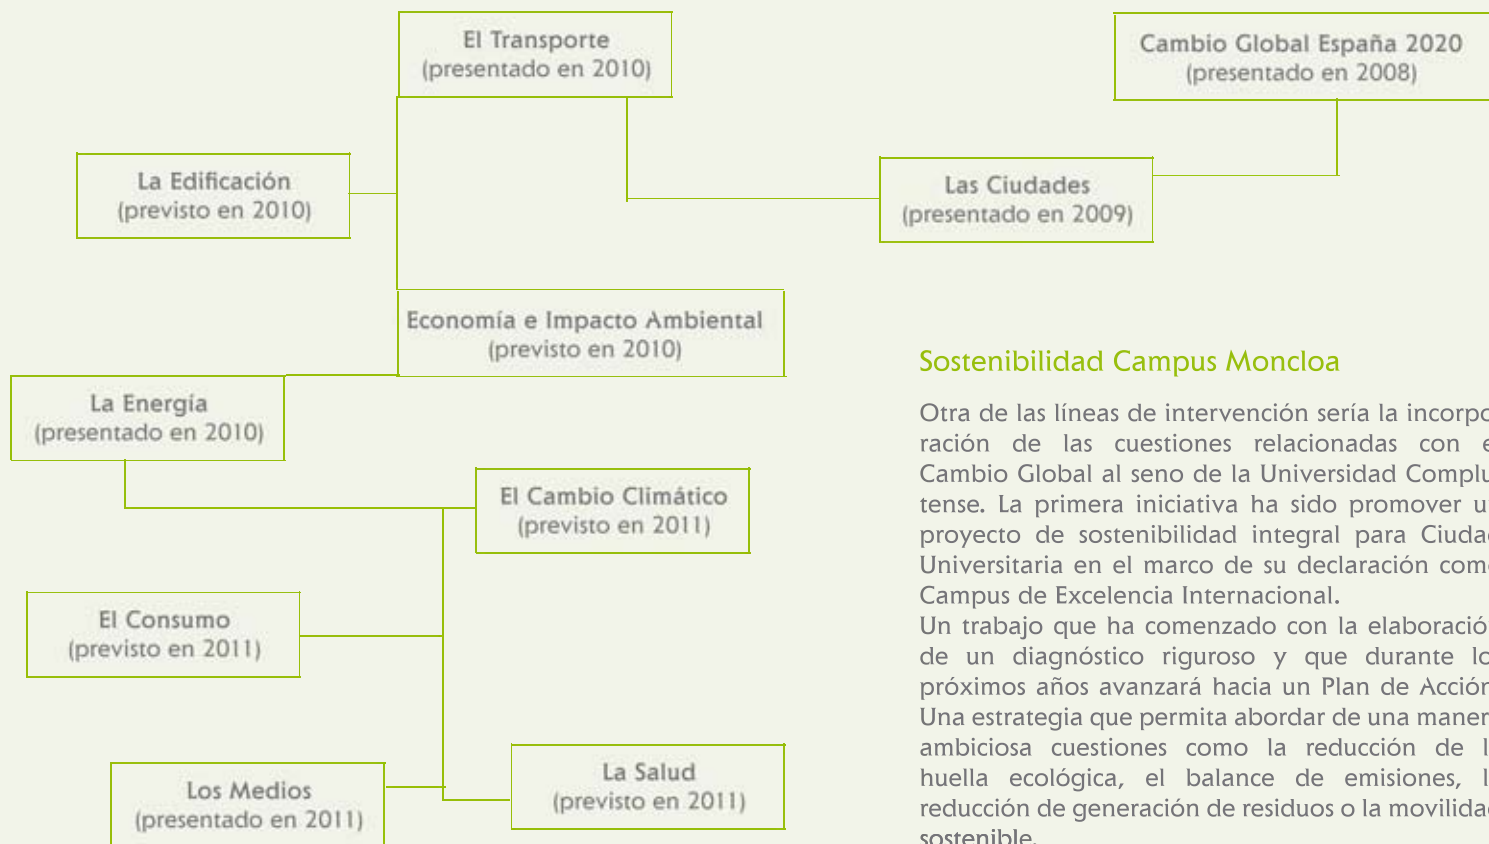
El Transporte
(presentado en 2010)

Cambio Global España 2020
(presentado en 2008)

La Edificación
(previsto en 2010)

Las Ciudades
(presentado en 2009)

Economía e Impacto Ambiental
(previsto en 2010)

La Energía
(presentado en 2010)

El Cambio Climático
(previsto en 2011)

El Consumo
(previsto en 2011)

La Salud
(previsto en 2011)

Los Medios
(presentado en 2011)

Sostenibilidad Campus Moncloa

Otra de las líneas de intervención sería la incorpo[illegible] ración de las cuestiones relacionadas con e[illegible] Cambio Global al seno de la Universidad Complu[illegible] tense. La primera iniciativa ha sido promover u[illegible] proyecto de sostenibilidad integral para Ciuda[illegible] Universitaria en el marco de su declaración com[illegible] Campus de Excelencia Internacional.
Un trabajo que ha comenzado con la elaboració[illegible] de un diagnóstico riguroso y que durante l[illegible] próximos años avanzará hacia un Plan de Acción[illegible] Una estrategia que permita abordar de una mane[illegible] ambiciosa cuestiones como la reducción de l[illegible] huella ecológica, el balance de emisiones, l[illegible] reducción de generación de residuos o la movilida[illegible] sostenible.